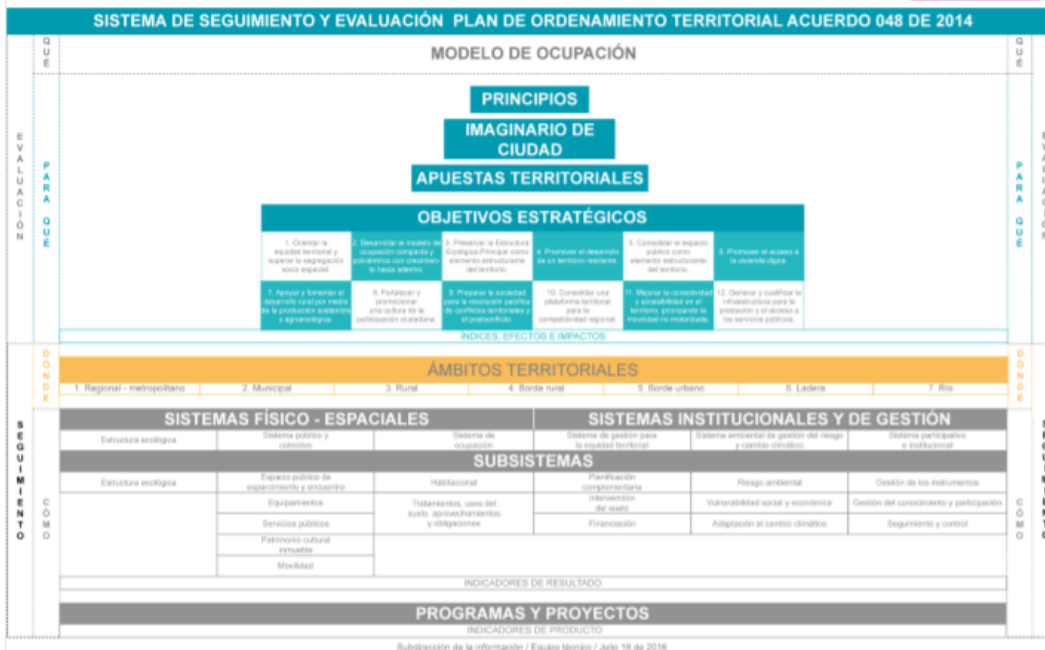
SISTEMA DE SEGUIMIENTO Y EVALUACIÓN PLAN DE ORDENAMIENTO TERRITORIAL ACUERDO 048 DE 2014

QUÉ

MODELO DE OCUPACIÓN

QUÉ

EVALUACIÓN

PARA QUÉ

PRINCIPIOS

IMAGINARIO DE CIUDAD

APUESTAS TERRITORIALES

OBJETIVOS ESTRATÉGICOS

1. Orientar la equidad territorial y superar la segregación socio espacial.

2. Desarrollar el modelo de ocupación compacto y policéntrico con crecimiento hacia adentro.

3. Preservar la Estructura Ecológica Principal como elemento estructurante del territorio.

4. Promover el desarrollo de un territorio resiliente.

5. Consolidar el espacio público como elemento estructurante del territorio.

6. Promover el acceso a la vivienda digna.

7. Apoyar y fomentar el desarrollo rural por medio de la producción sostenible y agroecológica.

8. Fortalecer y promocionar una cultura de la participación ciudadana.

9. Preparar la sociedad para la resolución pacífica de conflictos territoriales y el posconflicto.

10. Consolidar una plataforma territorial para la competitividad regional.

11. Mejorar la conectividad y accesibilidad en el territorio, priorizando la movilidad no motorizada.

12. Generar y cualificar la infraestructura para la prestación y el acceso a los servicios públicos.

INDICES, EFECTOS E IMPACTOS

PARA QUÉ

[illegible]

DÓNDE

ÁMBITOS TERRITORIALES

1. Regional - metropolitano | 2. Municipal | 3. Rural | 4. Borde rural | 5. Borde urbano | 6. Ladera | 7. Río

DÓNDE

SEGUIMIENTO

CÓMO

SISTEMAS FÍSICO - ESPACIALES

SISTEMAS INSTITUCIONALES Y DE GESTIÓN

Estructura ecológica | Sistema público y colectivo | Sistema de ocupación | Sistema de gestión para la equidad territorial | Sistema ambiental de gestión del riesgo y cambio climático | Sistema participativo e institucional

SUBSISTEMAS

Estructura ecológica

Espacio público de esparcimiento y encuentro
Equipamientos
Servicios públicos
Patrimonio cultural inmueble
Movilidad

Habitacional
Tratamientos, usos del suelo, aprovechamientos y obligaciones

Planificación complementaria
Intervención del suelo
Financiación

Riesgo ambiental
Vulnerabilidad social y económica
Adaptación al cambio climático

Gestión de los instrumentos
Gestión del conocimiento y participación
Seguimiento y control

INDICADORES DE RESULTADO

PROGRAMAS Y PROYECTOS

INDICADORES DE PRODUCTO

CÓMO

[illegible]

Subdirección de la información / Equipo técnico / Julio 16 de 2016